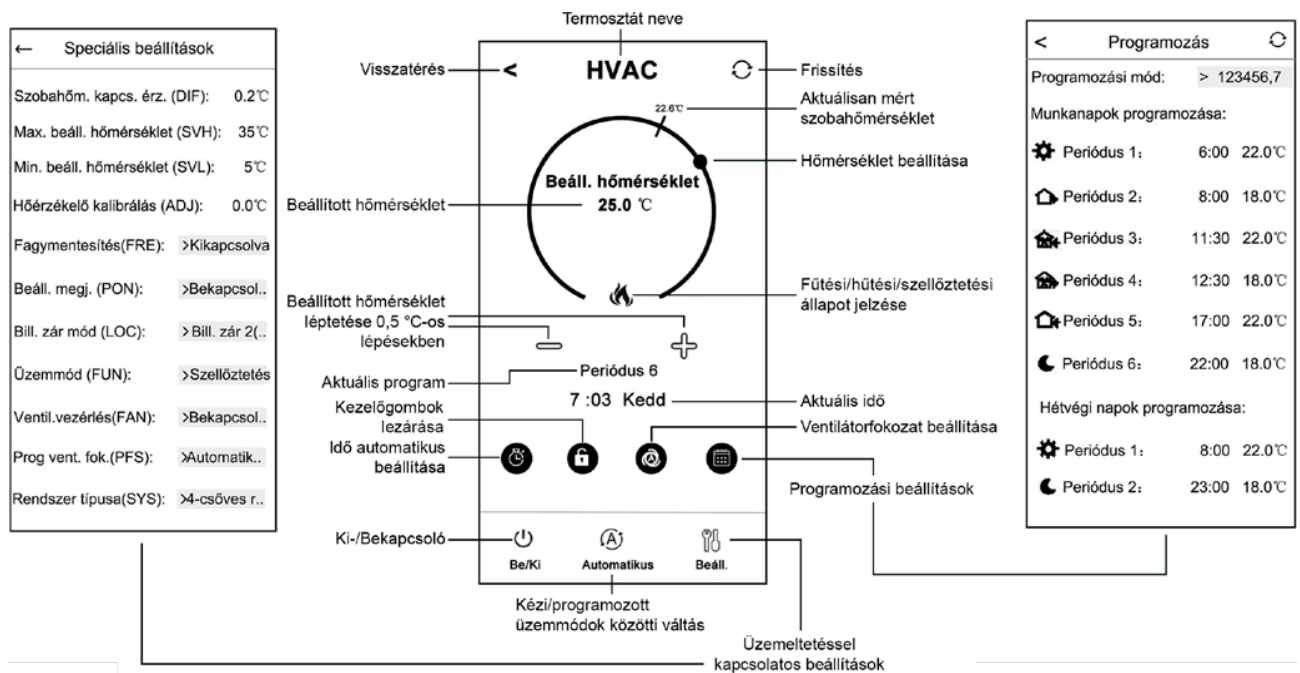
← Speciális beállítások

Szobahőm. kapcs. érz. (DIF): 0.2℃

Max. beáll. hőmérséklet (SVH): 35℃

Min. beáll. hőmérséklet (SVL): 5℃

Hőérzékelő kalibrálás (ADJ): 0.0℃

Fagymentesítés(FRE): >Kikapcsolva

Beáll. megj. (PON): >Bekapcsol..

Bill. zár mód (LOC): > Bill. zár 2(..

Üzemmód (FUN): >Szellőztetés

Ventil.vezérlés(FAN): >Bekapcsol..

Prog vent. fok.(PFS): >Automatik..

Rendszer típusa(SYS): >4-csöves r..

Termosztát neve

Visszatérés

< HVAC

Frissítés

22.6℃

Aktuálisan mért szobahőmérséklet

Hőmérséklet beállítása

Beáll. hőmérséklet
25.0 ℃

Beállított hőmérséklet

Fűtési/hűtési/szellőztetési állapot jelzése

Beállított hőmérséklet léptetése 0,5 °C-os lépésekben

Periódus 6

Aktuális program

7 :03 Kedd

Aktuális idő

Kezelőgombok lezárása

Idő automatikus beállítása

Ventilátorfokozat beállítása

Programozási beállítások

Ki-/Bekapcsoló

Be/Ki

Automatikus

Beáll.

Kézi/programozott üzemmódok közötti váltás

Üzemeltetéssel kapcsolatos beállítások

< Programozás

Programozási mód: > 123456,7

Munkanapok programozása:

Periódus 1: 6:00 22.0℃

Periódus 2: 8:00 18.0℃

Periódus 3: 11:30 22.0℃

Periódus 4: 12:30 18.0℃

Periódus 5: 17:00 22.0℃

Periódus 6: 22:00 18.0℃

Hétvégi napok programozása:

Periódus 1: 8:00 22.0℃

Periódus 2: 23:00 18.0℃